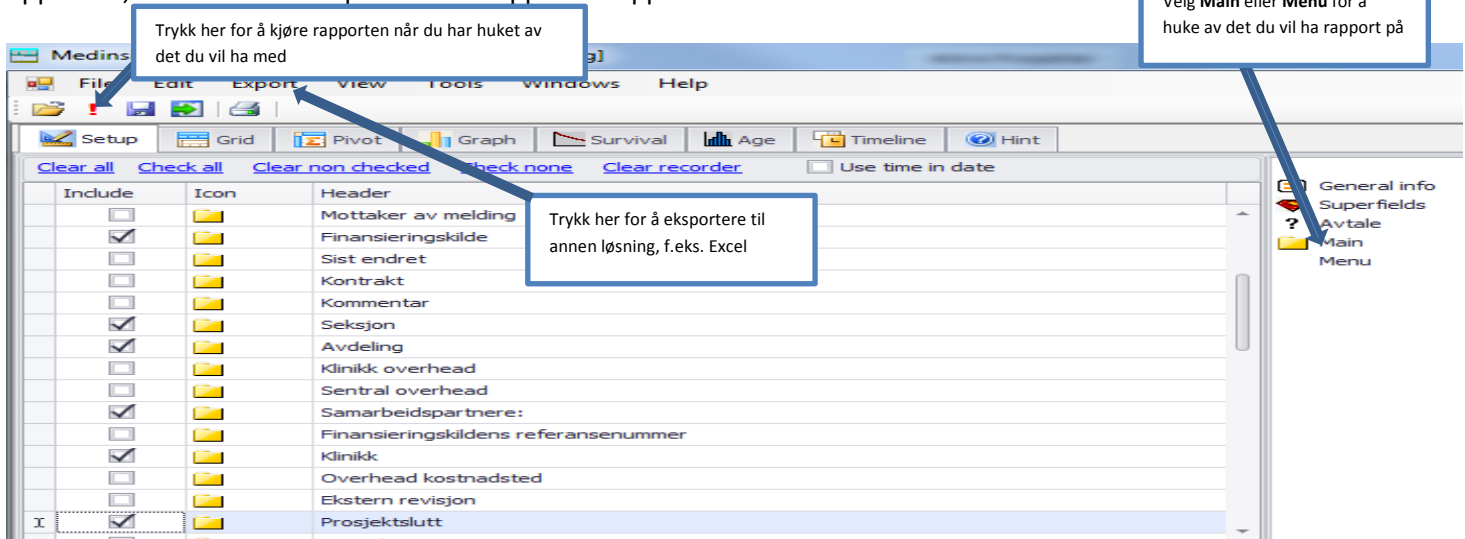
Trykk her for å kjøre rapporten når du har huket av det du vil ha med

Velg **Main** eller **Menu** for å huke av det du vil ha rapport på

Medins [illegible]g]

File Edit Export View Tools Windows Help

Setup Grid Pivot Graph Survival Age Timeline Hint

Clear all Check all Clear non checked Check none Clear recorder Use time in date

| | Include | Icon | Header |
|---|---|---|---|
| | ☐ | | Mottaker av melding |
| | ☑ | | Finansieringskilde |
| | ☐ | | Sist endret |
| | ☐ | | Kontrakt |
| | ☐ | | Kommentar |
| | ☑ | | Seksjon |
| | ☑ | | Avdeling |
| | ☐ | | Klinikk overhead |
| | ☐ | | Sentral overhead |
| | ☑ | | Samarbeidspartnere: |
| | ☐ | | Finansieringskildens referansenummer |
| | ☑ | | Klinikk |
| | ☐ | | Overhead kostnadsted |
| | ☐ | | Ekstern revisjon |
| I | ☑ | | Prosjektslutt |

Trykk her for å eksportere til annen løsning, f.eks. Excel

General info
Superfields
? Avtale
Main
Menu